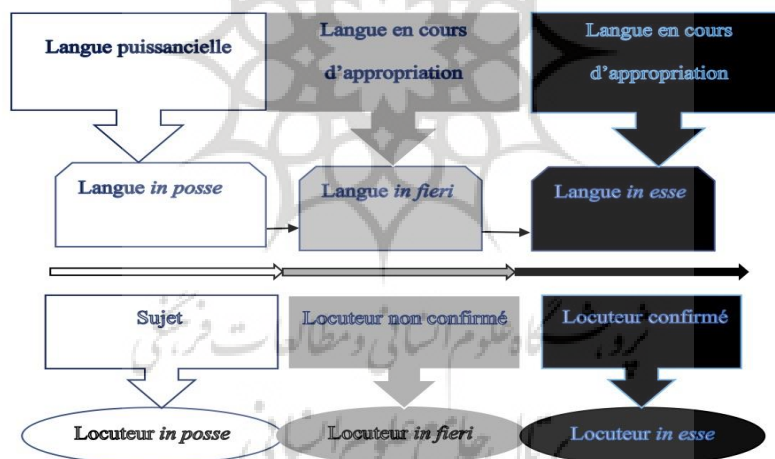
Langue puissancielle

Langue en cours d'appropriation

Langue en cours d'appropriation

Langue *in posse*

Langue *in fieri*

Langue *in esse*

Sujet

Locuteur non confirmé

Locuteur confirmé

Locuteur *in posse*

Locuteur *in fieri*

Locuteur *in esse*